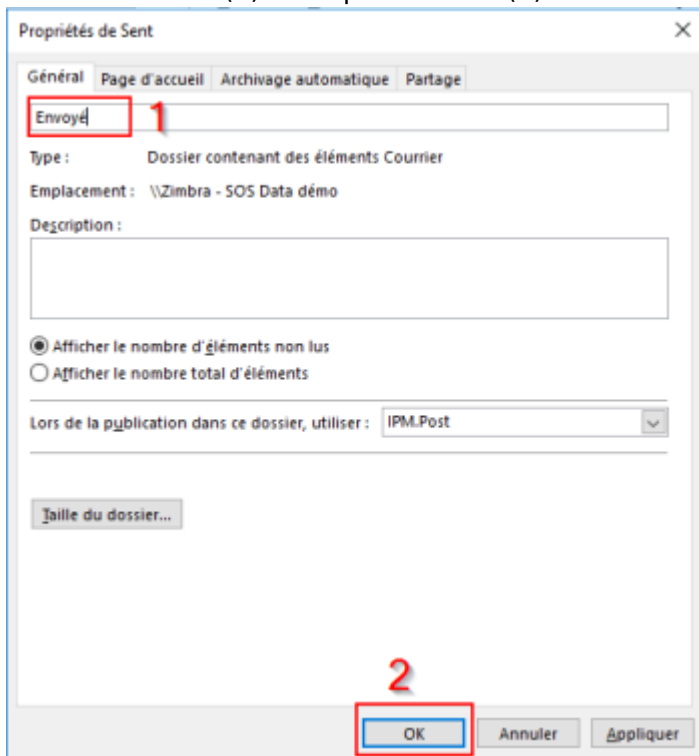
Propriétés de Sent

Général | Page d'accueil | Archivage automatique | Partage

Envoyé 1

Type : Dossier contenant des éléments Courrier

Emplacement : \\Zimbra - SOS Data démo

Description :

Afficher le nombre d'éléments non lus

Afficher le nombre total d'éléments

Lors de la publication dans ce dossier, utiliser : IPM.Post

Taille du dossier...

2

OK | Annuler | Appliquer